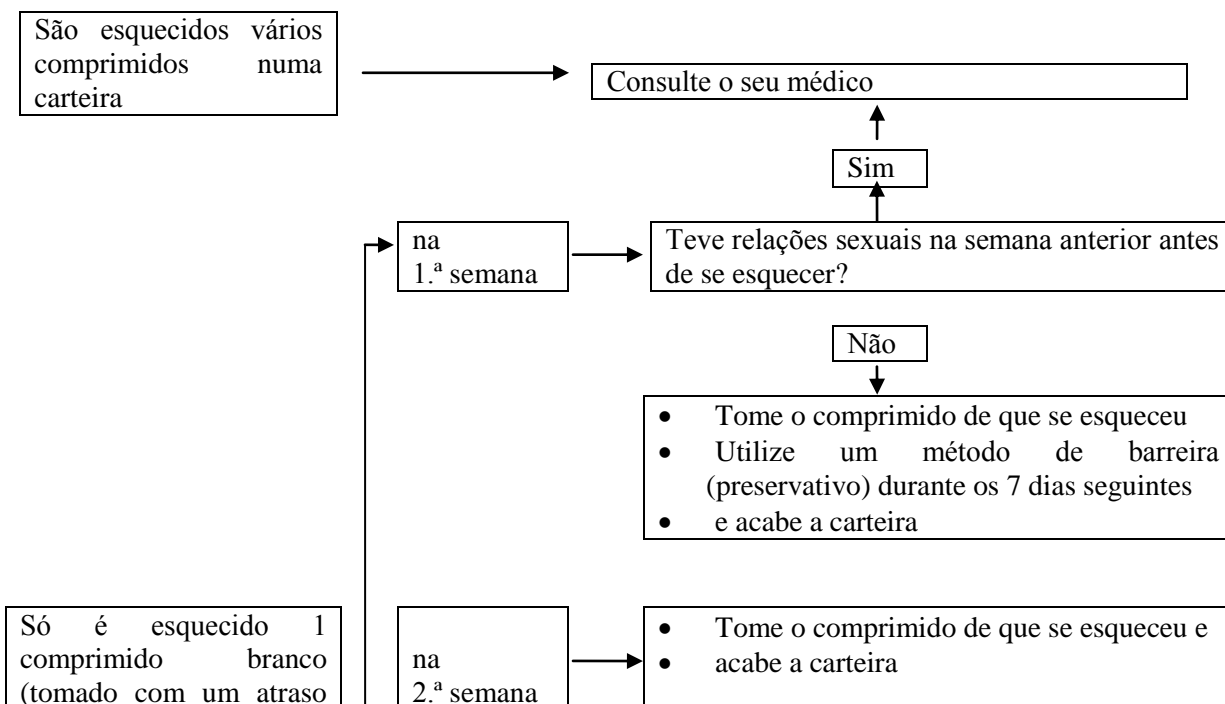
São esquecidos vários comprimidos numa carteira

Consulte o seu médico

Sim

na 1.ª semana

Teve relações sexuais na semana anterior antes de se esquecer?

Não

- Tome o comprimido de que se esqueceu
- Utilize um método de barreira (preservativo) durante os 7 dias seguintes
- e acabe a carteira

Só é esquecido 1 comprimido branco (tomado com um atraso

na 2.ª semana

- Tome o comprimido de que se esqueceu e
- acabe a carteira